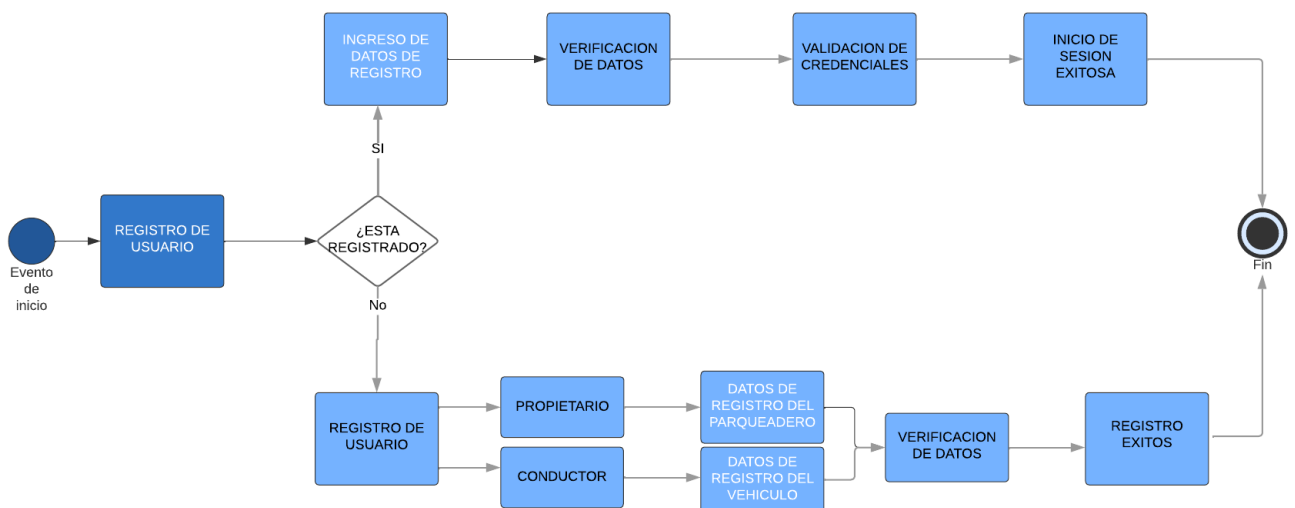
Evento de inicio

REGISTRO DE USUARIO

¿ESTA REGISTRADO?

SI

INGRESO DE DATOS DE REGISTRO

VERIFICACION DE DATOS

VALIDACION DE CREDENCIALES

INICIO DE SESION EXITOSA

Fin

No

REGISTRO DE USUARIO

PROPIETARIO

CONDUCTOR

DATOS DE REGISTRO DEL PARQUEADERO

DATOS DE REGISTRO DEL VEHICULO

VERIFICACION DE DATOS

REGISTRO EXITOS